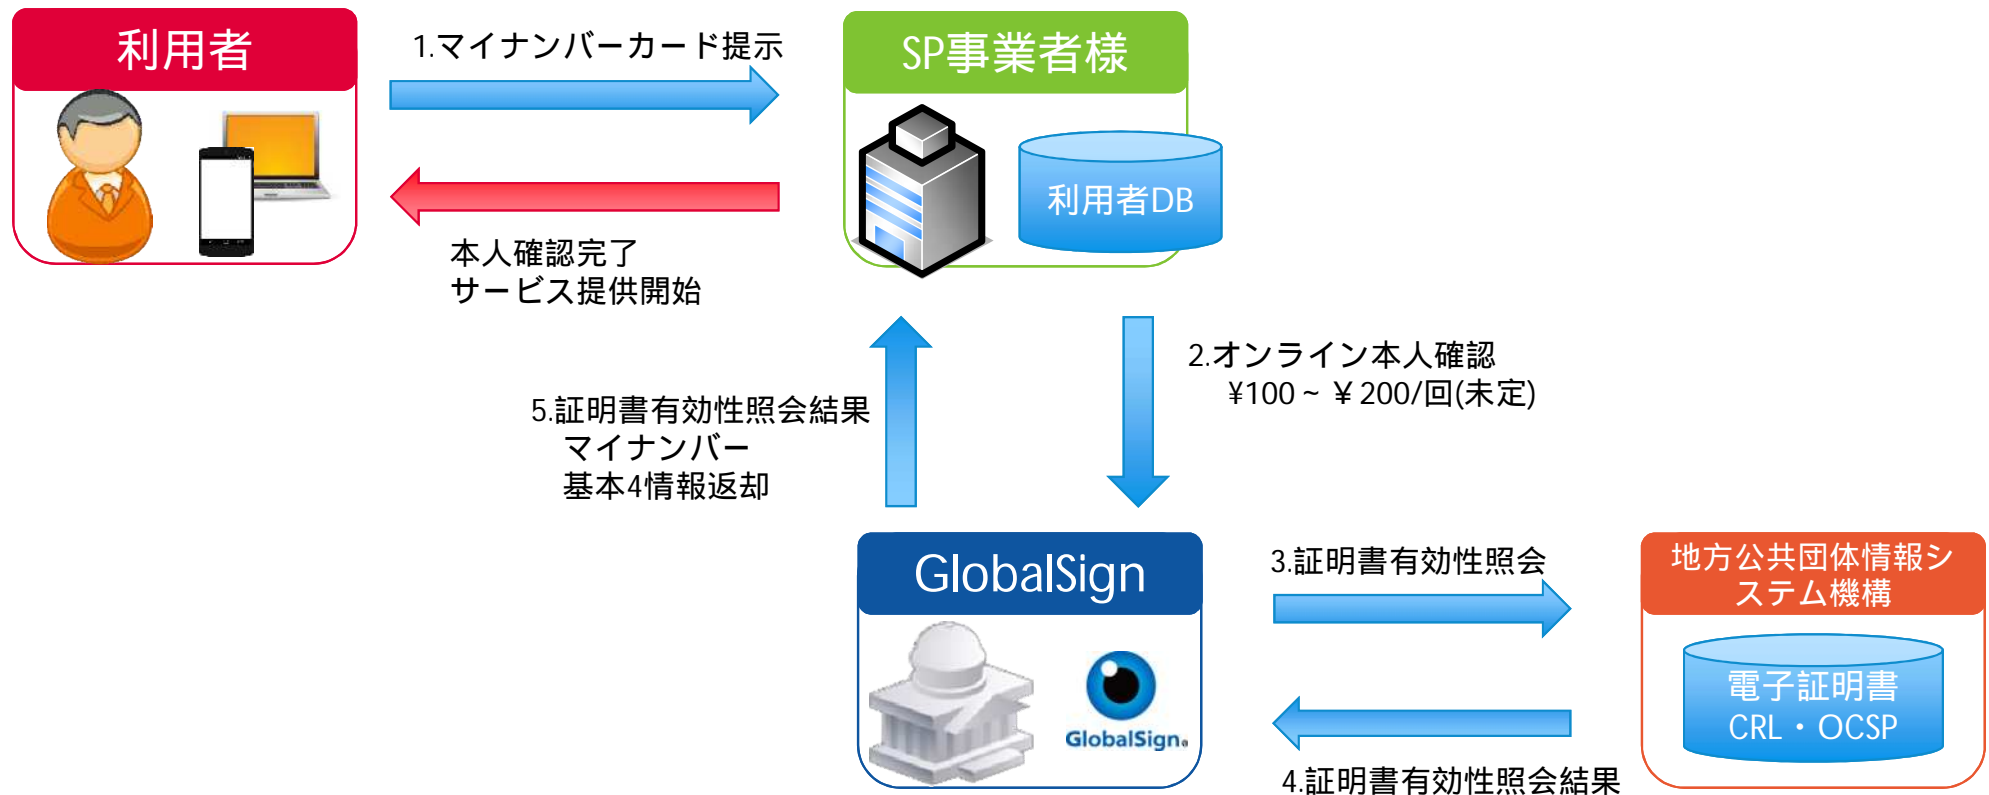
利用者

1.マイナンバーカード提示

SP事業者様

利用者DB

本人確認完了
サービス提供開始

2.オンライン本人確認
¥100～￥200/回(未定)

5.証明書有効性照会結果
マイナンバー
基本4情報返却

GlobalSign

GlobalSign.

3.証明書有効性照会

地方公共団体情報システム機構

電子証明書
CRL・OCSP

4.証明書有効性照会結果